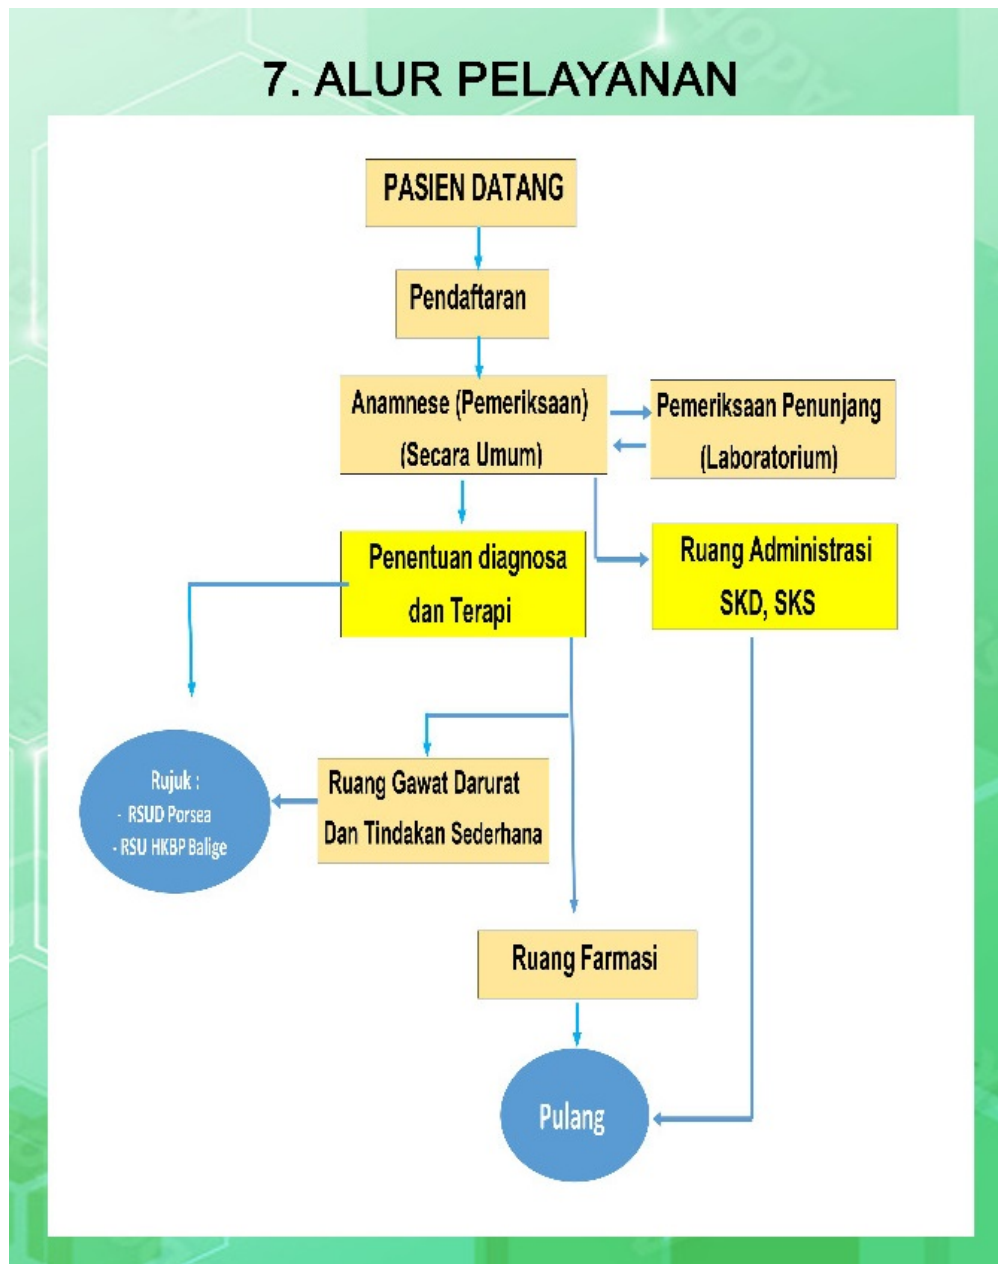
7. ALUR PELAYANAN

PASIEN DATANG

Pendaftaran

Anamnese (Pemeriksaan)
(Secara Umum)

Pemeriksaan Penunjang
(Laboratorium)

Penentuan diagnosa
dan Terapi

Ruang Administrasi
SKD, SKS

Rujuk :
- RSUD Porsea
- RSU HKBP Balige

Ruang Gawat Darurat
Dan Tindakan Sederhana

Ruang Farmasi

Pulang